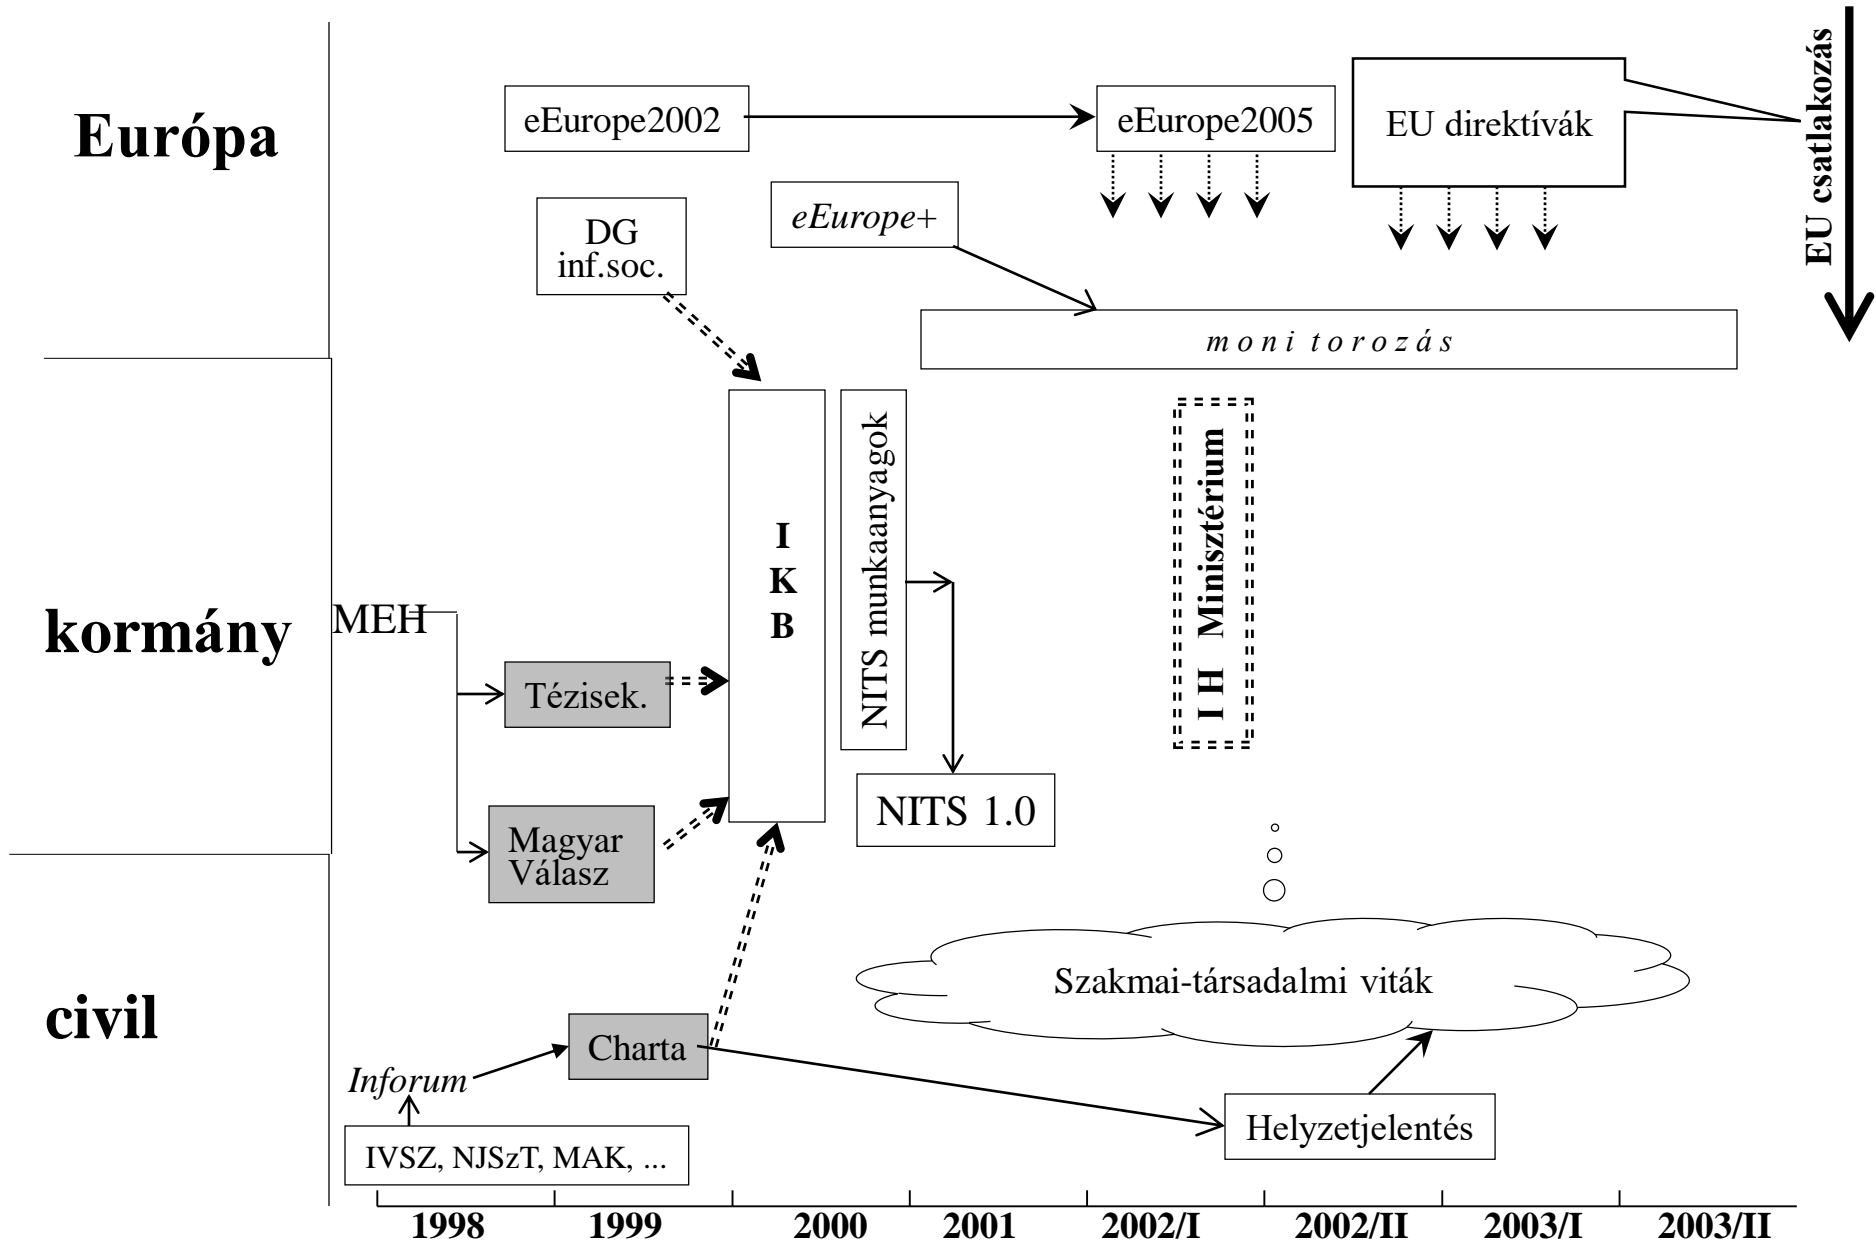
Európa

eEurope2002

eEurope2005

EU direktívák

EU csatlakozás

DG inf.soc.

eEurope+

m o n i t o r o z á s

kormány

MEH

Tézisek.

Magyar Válasz

I K B

NITS munkaanyagok

NITS 1.0

I H Minisztérium

civil

Szakmai-társadalmi viták

Inforum

Charta

Helyzetjelentés

IVSZ, NJSzT, MAK, ...

1998
1999
2000
2001
2002/I
2002/II
2003/I
2003/II